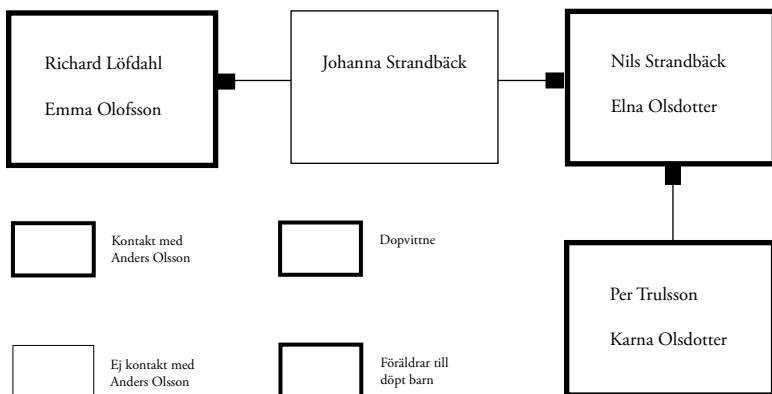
Richard Löfdahl

Emma Olofsson

Johanna Strandbäck

Nils Strandbäck

Elna Olsdotter

Kontakt med Anders Olsson

Dopvittne

Per Trulsson

Karna Olsdotter

Ej kontakt med Anders Olsson

Föräldrar till döpt barn